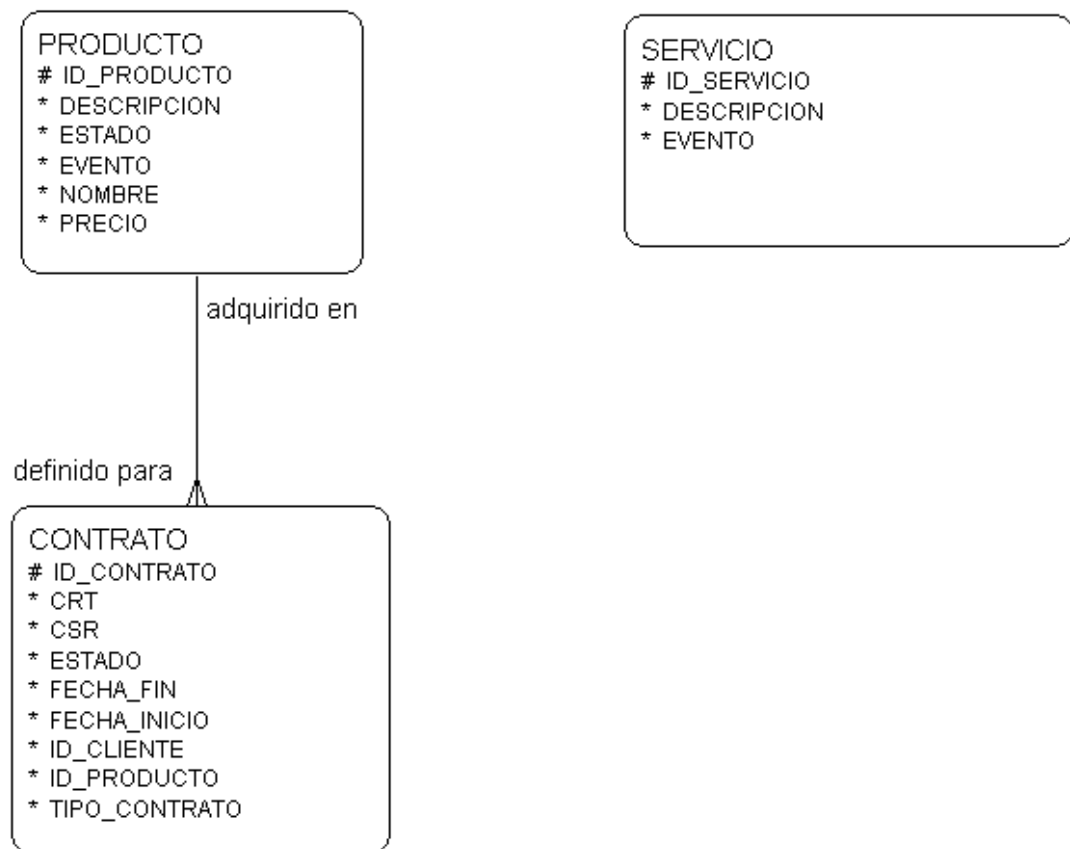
PRODUCTO
# ID_PRODUCTO
* DESCRIPCION
* ESTADO
* EVENTO
* NOMBRE
* PRECIO

SERVICIO
# ID_SERVICIO
* DESCRIPCION
* EVENTO

adquirido en

definido para

CONTRATO
# ID_CONTRATO
* CRT
* CSR
* ESTADO
* FECHA_FIN
* FECHA_INICIO
* ID_CLIENTE
* ID_PRODUCTO
* TIPO_CONTRATO